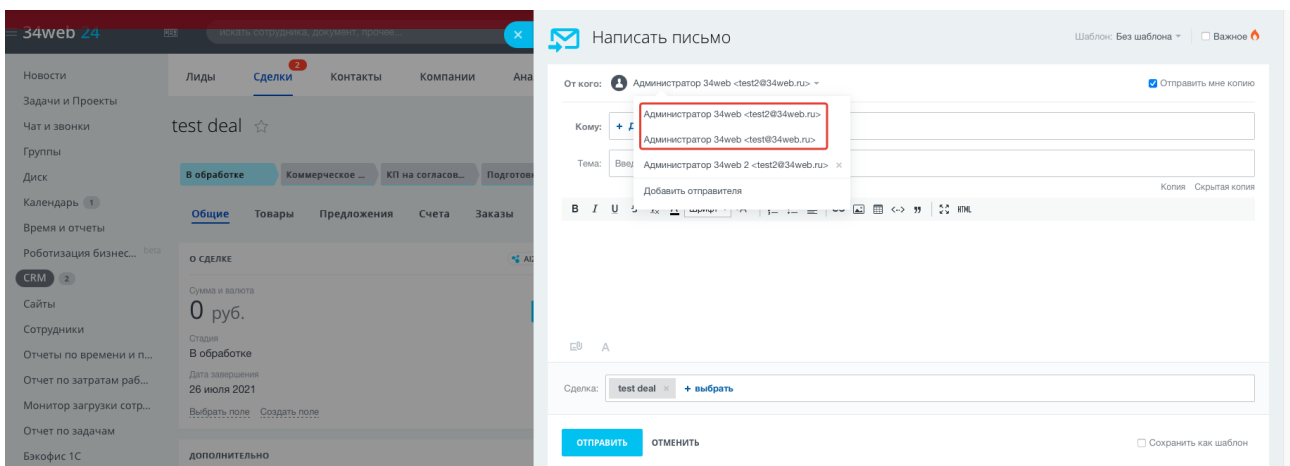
34web 24

искать сотрудника, документ, прочее...

Новости
Задачи и Проекты
Чат и звонки
Группы
Диск
Календарь 1
Время и отчеты
Роботизация бизнес... beta
CRM 2
Сайты
Сотрудники
Отчеты по времени и п...
Отчет по затратам раб...
Монитор загрузки сотр...
Отчет по задачам
Бэкофис 1С

Лиды
Сделки 2
Контакты
Компании
Ана

test deal ☆

В обработке
Коммерческое ...
КП на согласов...
Подготов

Общие
Товары
Предложения
Счета
Заказы

О СДЕЛКЕ

Сумма и валюта
0 руб.
Стадия
В обработке
Дата завершения
26 июля 2021
Выбрать поле Создать поле

ДОПОЛНИТЕЛЬНО

Написать письмо

Шаблон: Без шаблона
Важное

От кого: Администратор 34web <test2@34web.ru>
Отправить мне копию

Администратор 34web <test2@34web.ru>
Администратор 34web <test@34web.ru>
Администратор 34web 2 <test2@34web.ru> ×
Добавить отправителя

Кому: + д
Тема: Введ

Копия Скрытая копия

B I U S x₂ A Шрифт A HTML

A

Сделка: test deal × + выбрать

ОТПРАВИТЬ
ОТМЕНИТЬ
Сохранить как шаблон